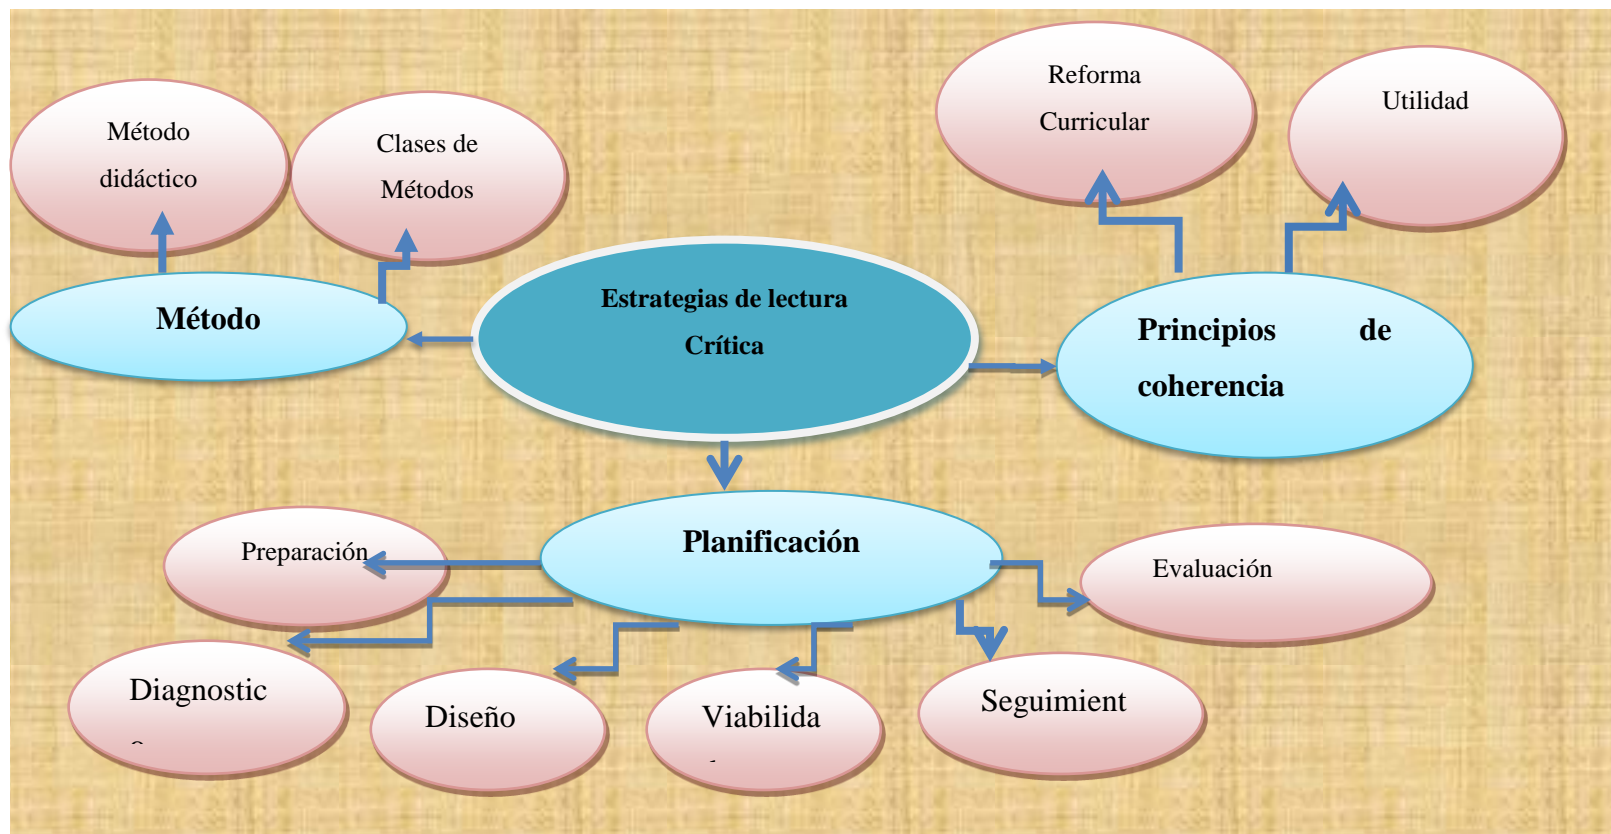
Método didáctico

Clases de Métodos

Reforma Curricular

Utilidad

Método

Estrategias de lectura Crítica

Principios de coherencia

Planificación

Preparación

Evaluación

Diagnostic

Diseño

Viabilida

Seguimient